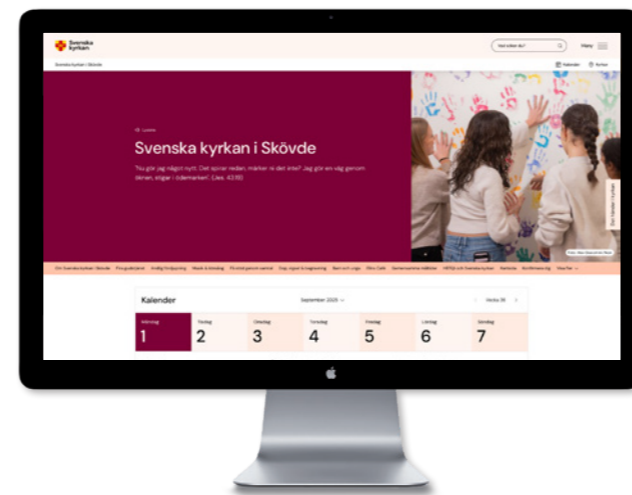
Svenska kyrkan

Vad söker du?

Meny

Svenska kyrkan i Skövde

Kalender

Kontakt

Svenska kyrkan i Skövde

"Nu gör jag något nytt. Det spirar redan, märker ni det inte? Jag gör en väg genom öknen, stigar i ödemarken". (Jes. 43:19)

Om Svenska kyrkan i Skövde

Kalender

September 2025

Vecka 36

Måndag
1

Tisdag
2

Onsdag
3

Torsdag
4

Fredag
5

Lördag
6

Söndag
7